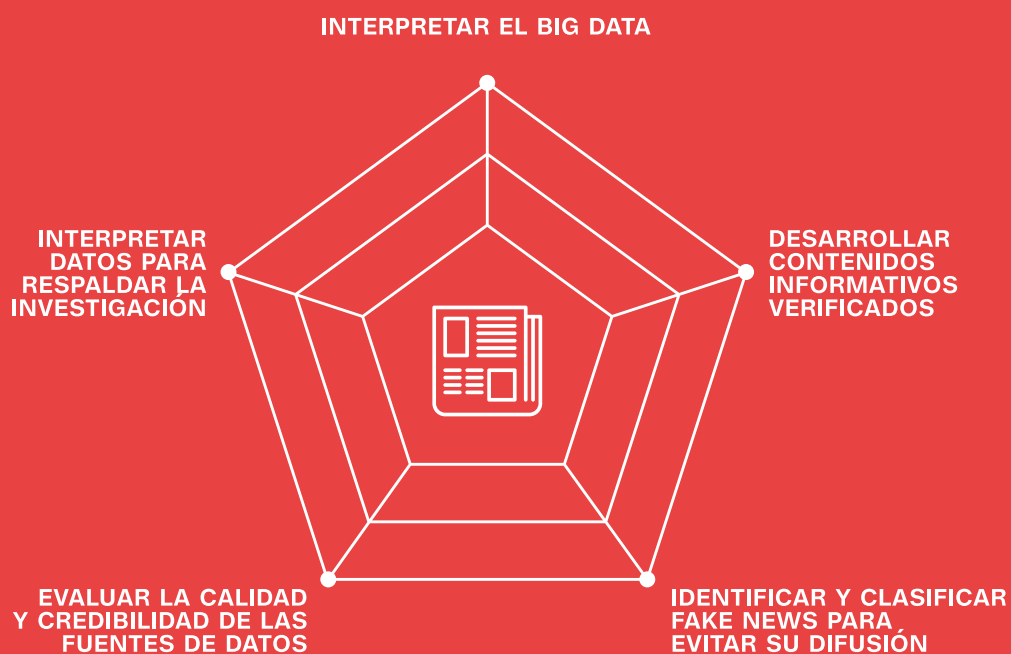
INTERPRETAR EL BIG DATA

INTERPRETAR DATOS PARA RESPALDAR LA INVESTIGACIÓN

DESARROLLAR CONTENIDOS INFORMATIVOS VERIFICADOS

EVALUAR LA CALIDAD Y CREDIBILIDAD DE LAS FUENTES DE DATOS

IDENTIFICAR Y CLASIFICAR FAKE NEWS PARA EVITAR SU DIFUSIÓN